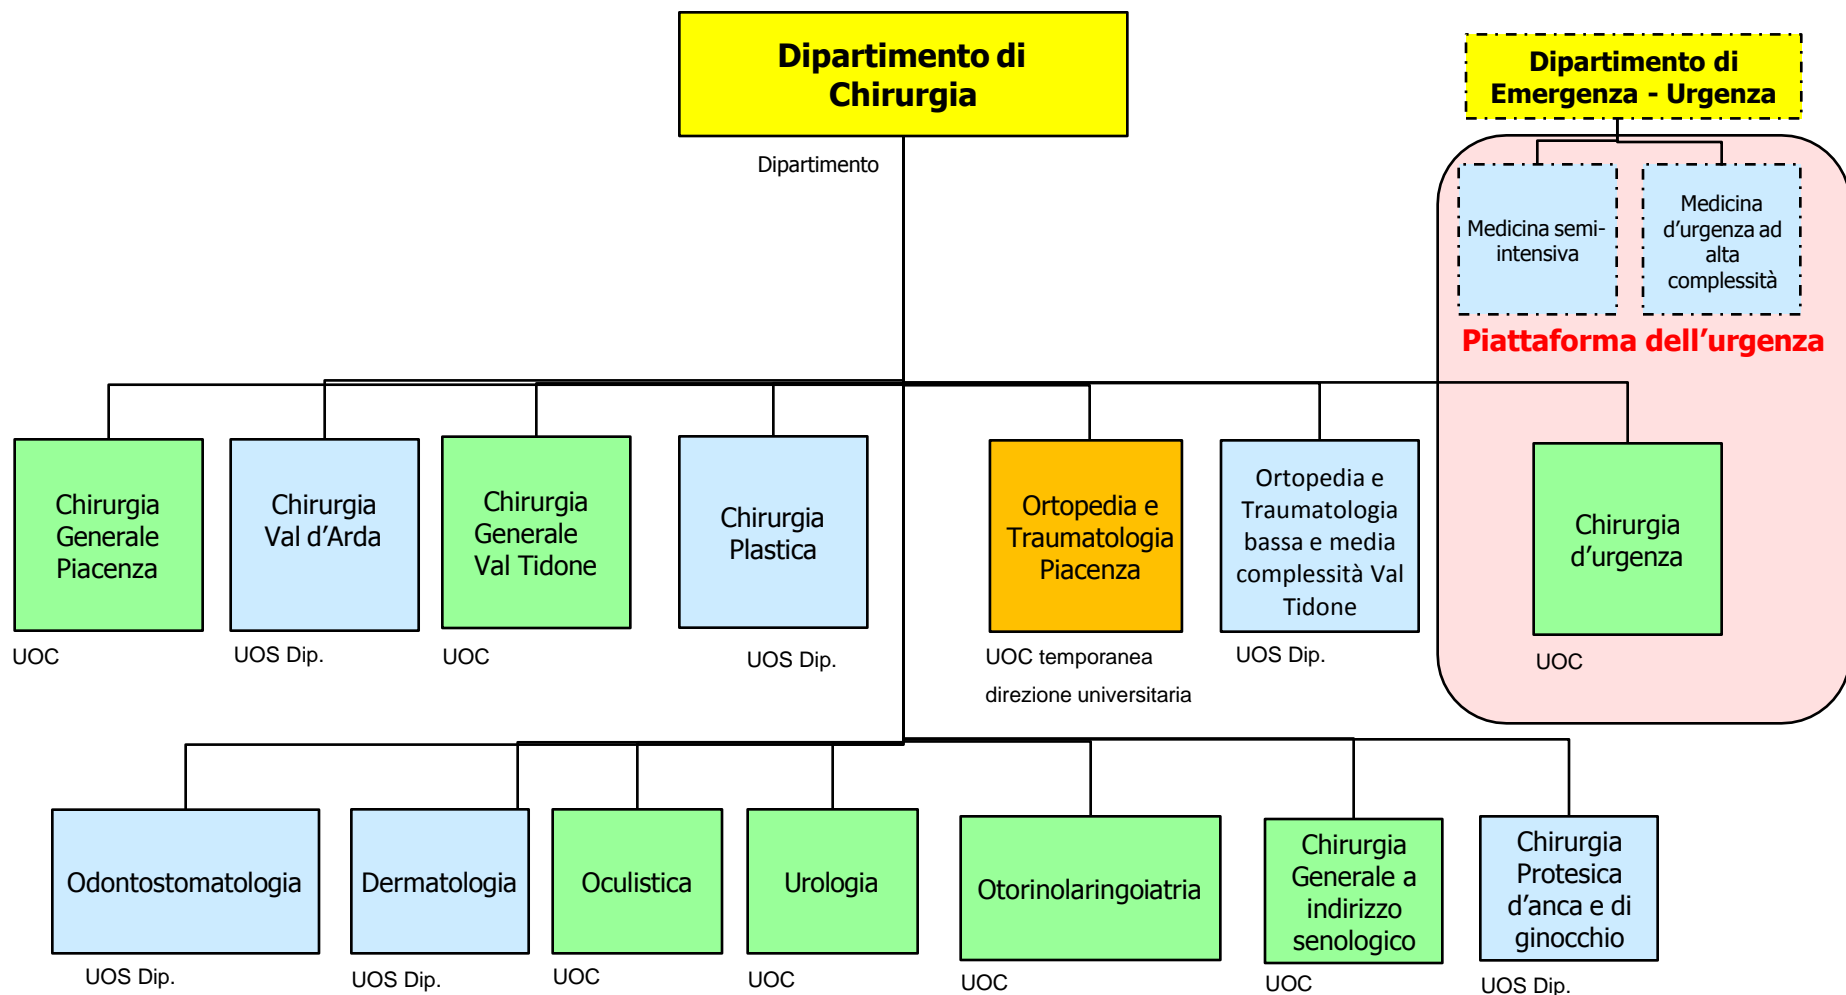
Dipartimento di Chirurgia

Dipartimento

Dipartimento di Emergenza - Urgenza

Medicina semi-intensiva

Medicina d'urgenza ad alta complessità

Piattaforma dell'urgenza

Chirurgia Generale Piacenza

UOC

Chirurgia Val d'Arda

UOS Dip.

Chirurgia Generale Val Tidone

UOC

Chirurgia Plastica

UOS Dip.

Ortopedia e Traumatologia Piacenza

UOC temporanea direzione universitaria

Ortopedia e Traumatologia bassa e media complessità Val Tidone

UOS Dip.

Chirurgia d'urgenza

UOC

Odontostomatologia

UOS Dip.

Dermatologia

UOS Dip.

Oculistica

UOC

Urologia

UOC

Otorinolaringoiatria

UOC

Chirurgia Generale a indirizzo senologico

UOC

Chirurgia Protesica d'anca e di ginocchio

UOS Dip.